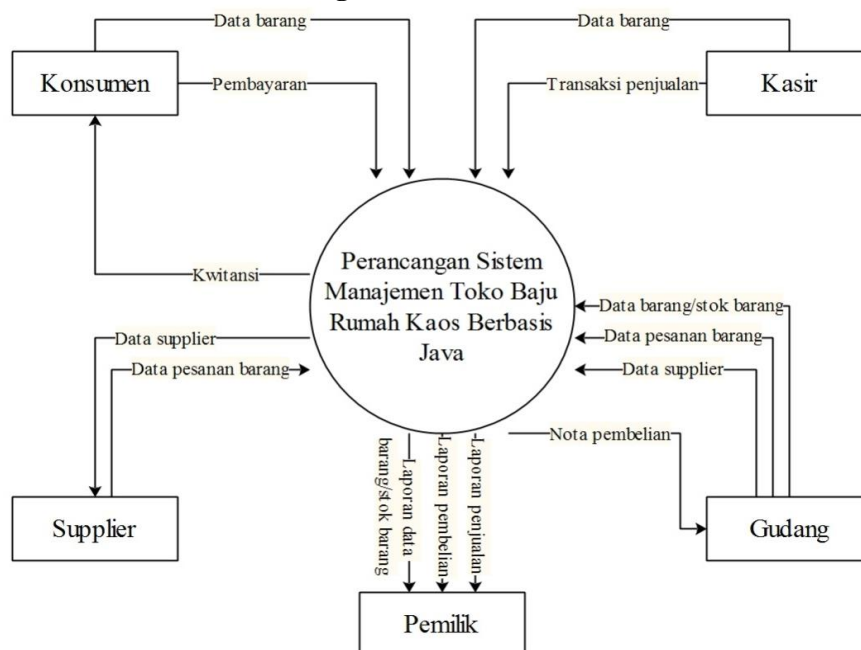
Konsumen

Data barang

Pembayaran

Data barang

Transaksi penjualan

Kasir

Kwitansi

Perancangan Sistem Manajemen Toko Baju Rumah Kaos Berbasis Java

Data barang/stok barang

Data pesanan barang

Data supplier

Data supplier

Data pesanan barang

Nota pembelian

Laporan data barang/stok barang

Laporan pembelian

Laporan penjualan

Supplier

Gudang

Pemilik